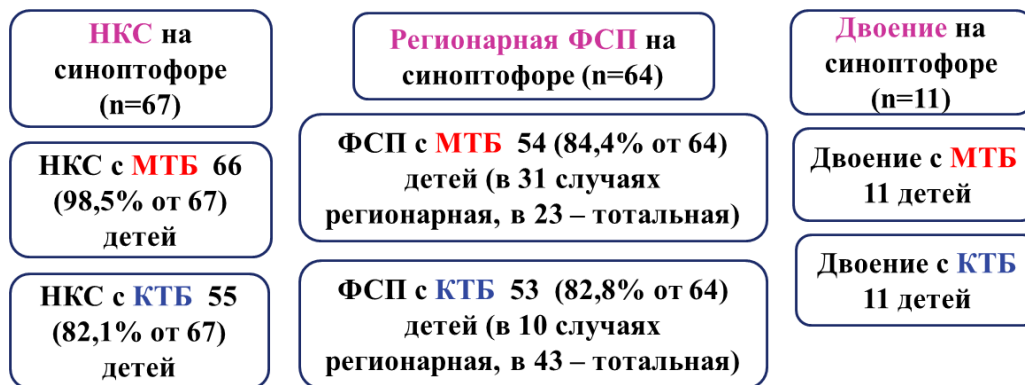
НКС на синоптофоре (n=67)

НКС с МТБ 66 (98,5% от 67) детей

НКС с КТБ 55 (82,1% от 67) детей

Регионарная ФСП на синоптофоре (n=64)

ФСП с МТБ 54 (84,4% от 64) детей (в 31 случаях регионарная, в 23 – тотальная)

ФСП с КТБ 53 (82,8% от 64) детей (в 10 случаях регионарная, в 43 – тотальная)

Двоение на синоптофоре (n=11)

Двоение с МТБ 11 детей

Двоение с КТБ 11 детей